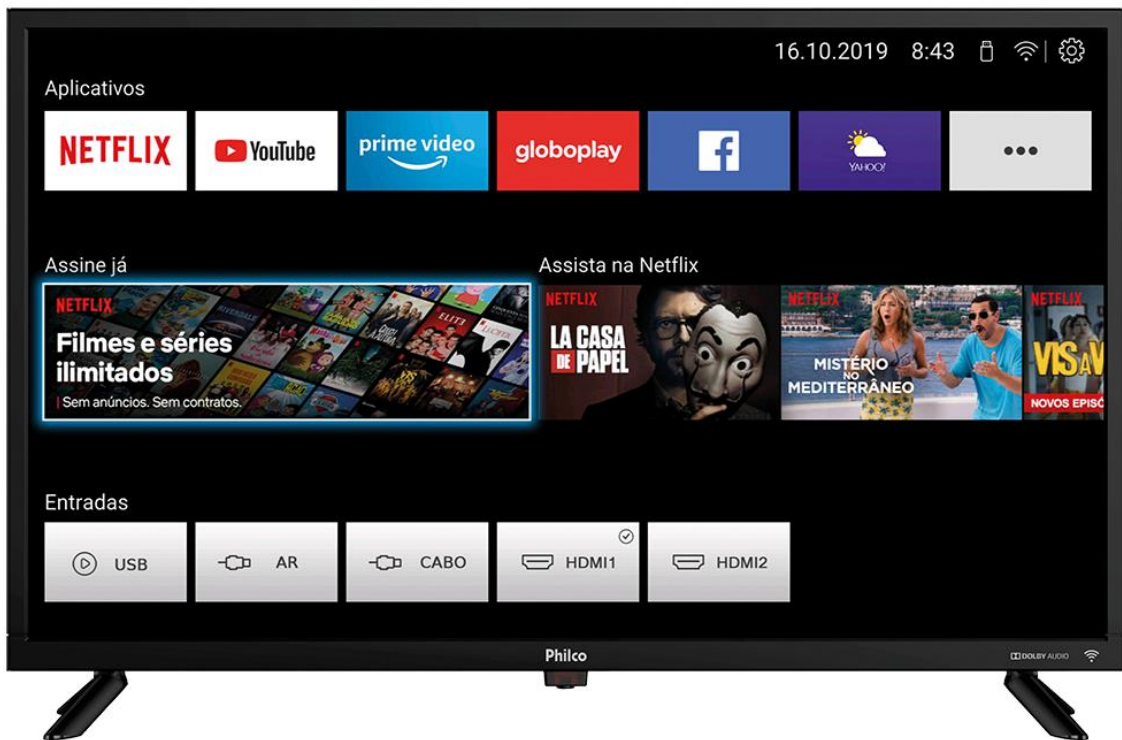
16.10.2019 8:43

Aplicativos

NETFLIX

YouTube

prime video

globoplay

f

YAHOO!

•••

Assine já

NETFLIX

Filmes e séries ilimitados

Sem anúncios. Sem contratos.

Assista na Netflix

NETFLIX

LA CASA DE PAPEL

NETFLIX

MISTÉRIO NO MEDITERRÂNEO

NETFLIX

VIS A V

NOVOS EPISÓ

Entradas

USB

AR

CABO

HDMI1

HDMI2

Philco

DOLBY AUDIO